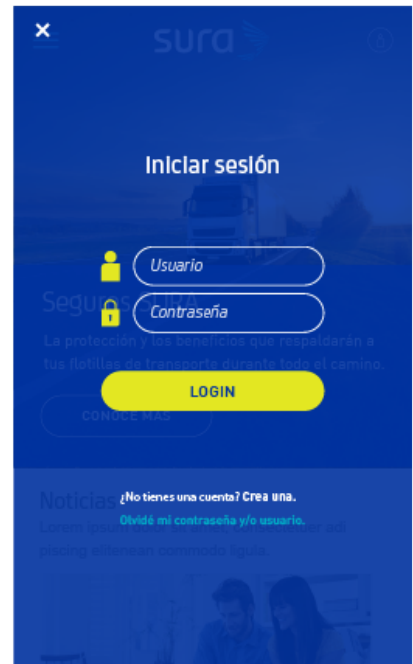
×

sura

Iniciar sesión

Usuario

Contraseña

Seguros SURA

La protección y los beneficios que respaldarán a tus flotillas de transporte durante todo el camino.

LOGIN

CONOCE MÁS

Noticias

¿No tienes una cuenta? Crea una.

Olvidé mi contraseña y/o usuario.

Lorem ipsum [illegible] adi piscing elidenean commodo ligula.